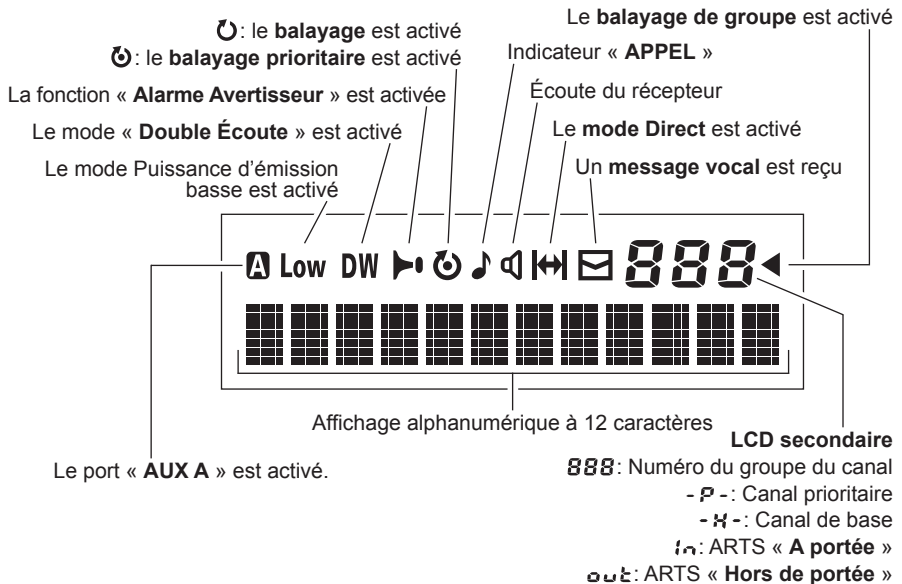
Le **balayage de groupe** est activé

: le **balayage** est activé

: le **balayage prioritaire** est activé

Indicateur « **APPEL** »

La fonction « **Alarme Avertisseur** » est activée

Écoute du récepteur

Le mode « **Double Écoute** » est activé

Le **mode Direct** est activé

Le mode Puissance d'émission basse est activé

Un **message vocal** est reçu

A Low DW 888

Affichage alphanumérique à 12 caractères

Le port « **AUX A** » est activé.

**LCD secondaire**

888: Numéro du groupe du canal

-P-: Canal prioritaire

-H-: Canal de base

In: ARTS « **A portée** »

out: ARTS « **Hors de portée** »